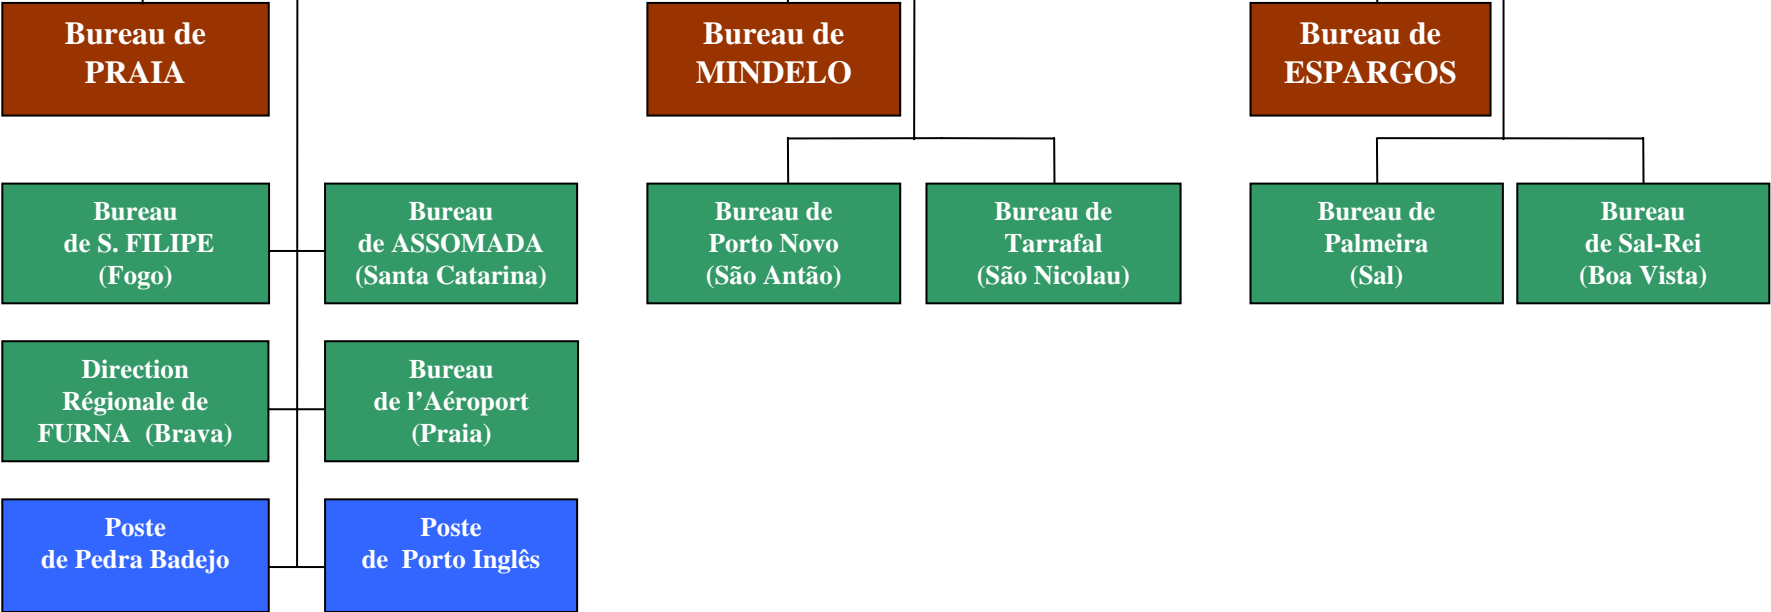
Bureau de PRAIA

Bureau de MINDELO

Bureau de ESPARGOS

Bureau de S. FILIPE (Fogo)

Bureau de ASSOMADA (Santa Catarina)

Bureau de Porto Novo (São Antão)

Bureau de Tarrafal (São Nicolau)

Bureau de Palmeira (Sal)

Bureau de Sal-Rei (Boa Vista)

Direction Régionale de FURNA (Brava)

Bureau de l'Aéroport (Praia)

Poste de Pedra Badejo

Poste de Porto Inglês